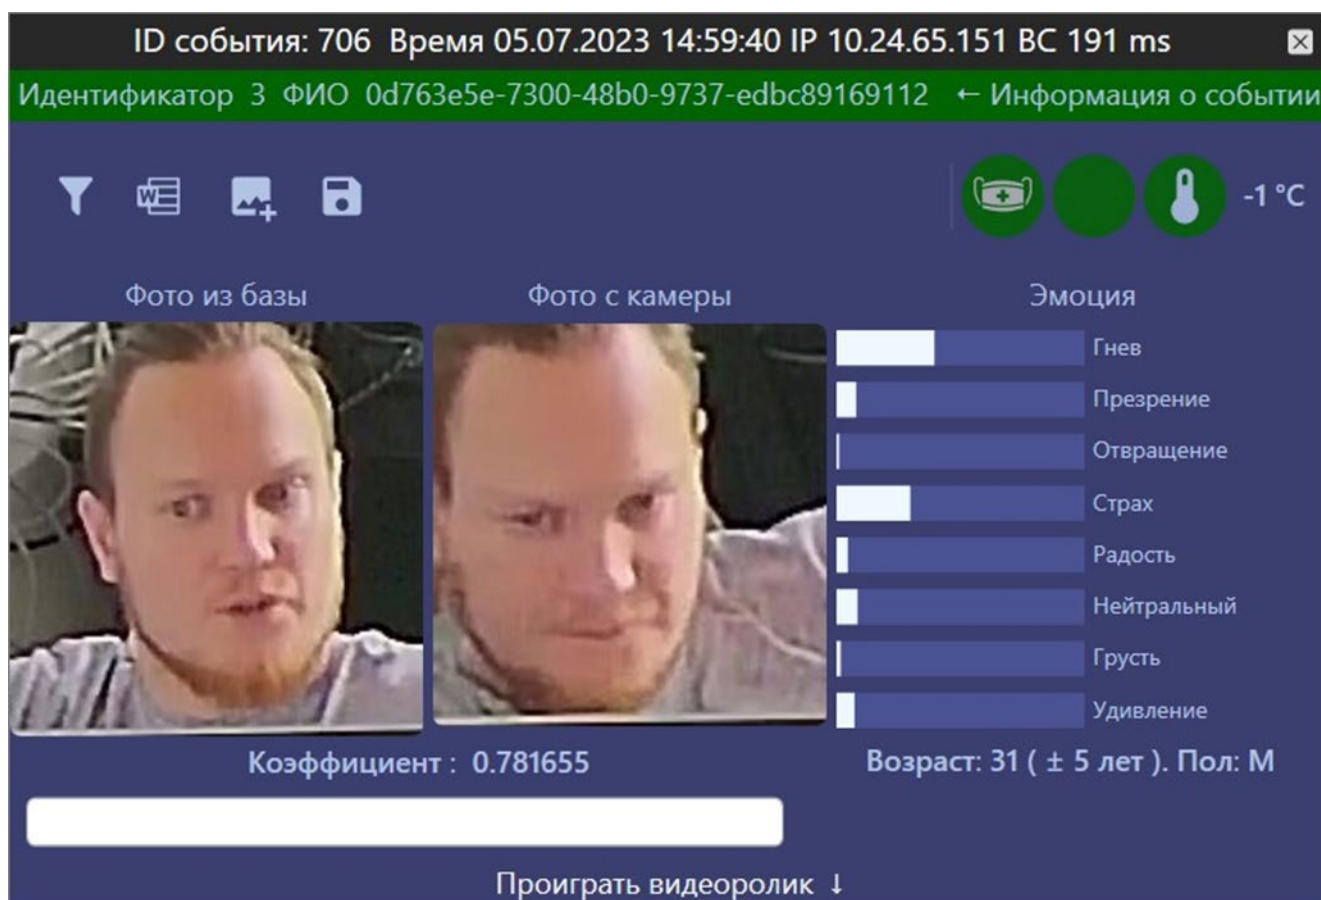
ID события: 706 Время 05.07.2023 14:59:40 IP 10.24.65.151 BC 191 ms

Идентификатор 3 ФИО 0d763e5e-7300-48b0-9737-edbc89169112 ← Информация о событии

-1 °C

Фото из базы

Фото с камеры

Эмоция

Гнев

Презрение

Отвращение

Страх

Радость

Нейтральный

Грусть

Удивление

Коэффициент : 0.781655

Возраст: 31 ( ± 5 лет ). Пол: М

Проиграть видеоролик ↓